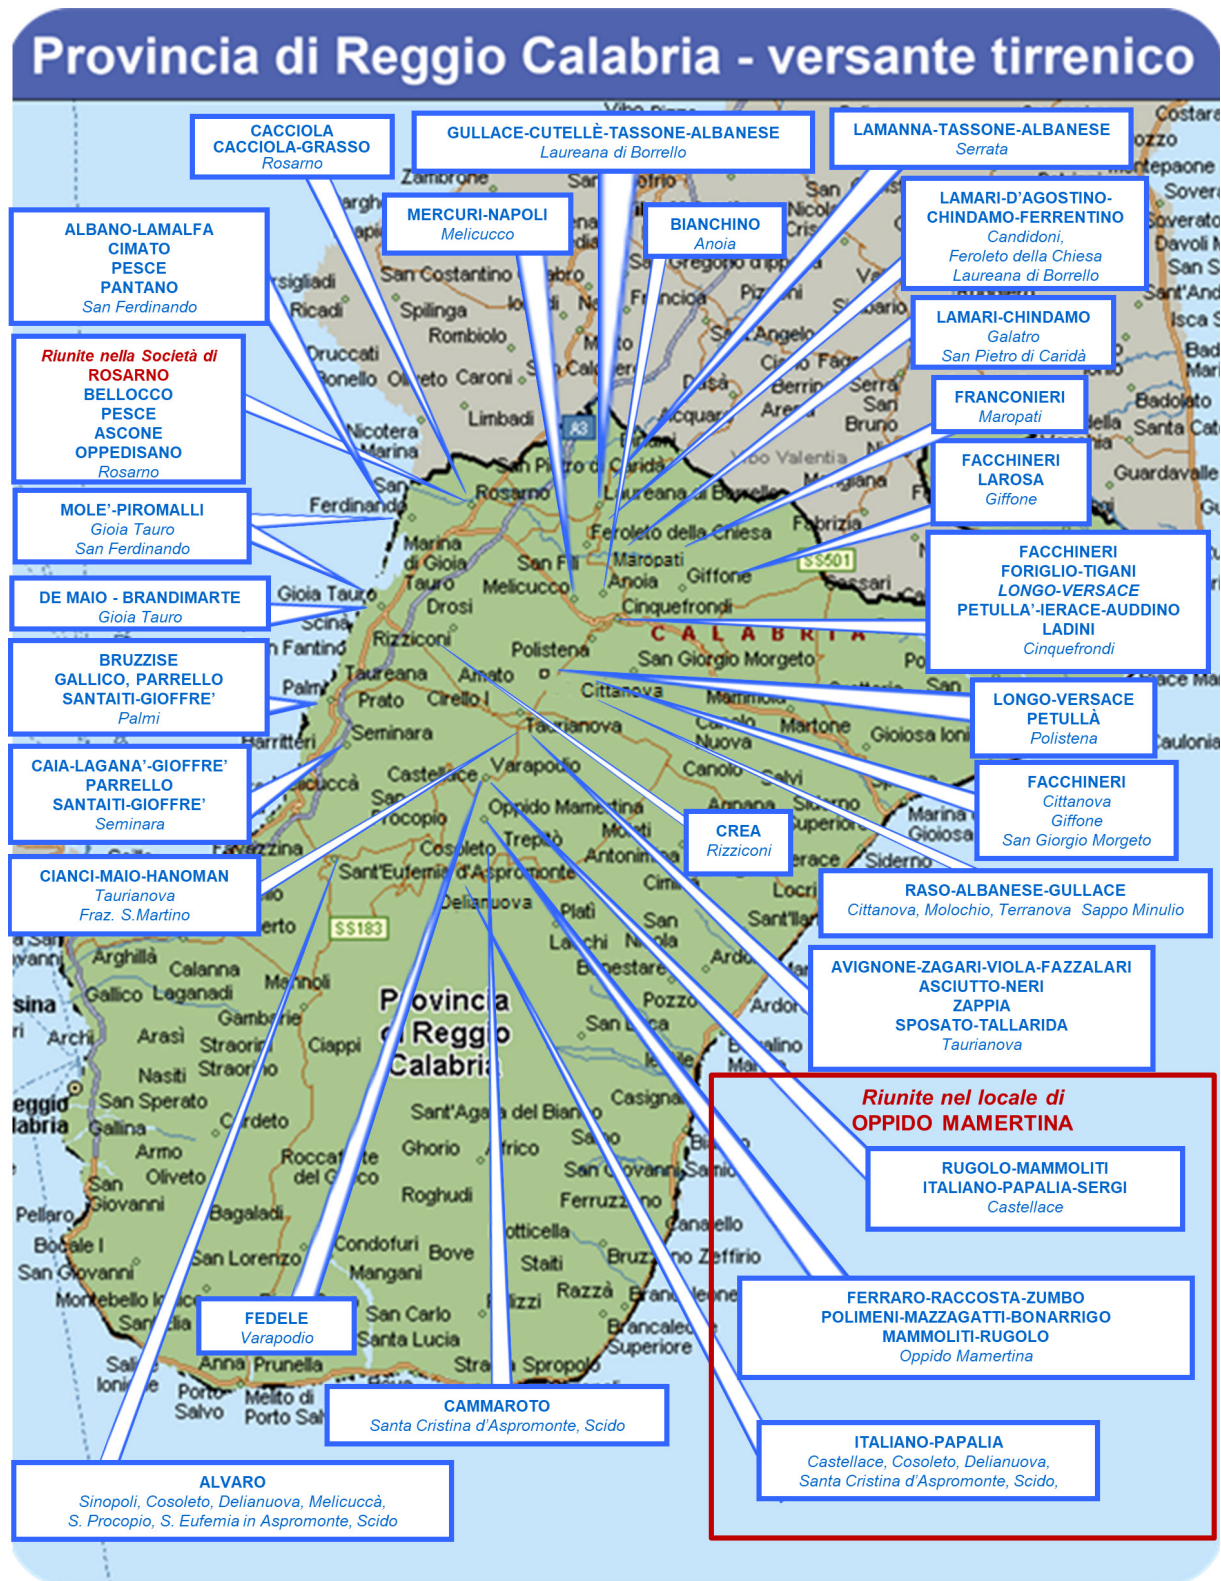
Provincia di Reggio Calabria - versante tirrenico

CACCIOLA
CACCIOLA-GRASSO
Rosarno

GULLACE-CUTELLÈ-TASSONE-ALBANESE
Laureana di Borrello

LAMANNA-TASSONE-ALBANESE
Serrata

ALBANO-LAMALFA
CIMATO
PESCE
PANTANO
San Ferdinando

MERCURI-NAPOLI
Melicucco

BIANCHINO
Anoia

LAMARI-D'AGOSTINO-CHINDAMO-FERRENTINO
Candidoni,
Feroleto della Chiesa
Laureana di Borrello

Riunite nella Società di
ROSARNO
BELLOCCO
PESCE
ASCONE
OPPEDISANO
Rosarno

LAMARI-CHINDAMO
Galatro
San Pietro di Caridà

FRANCONIERI
Maropati

FACCHINERI
LAROSA
Giffone

MOLE'-PIROMALLI
Gioia Tauro
San Ferdinando

FACCHINERI
FORIGLIO-TIGANI
LONGO-VERSACE
PETULLA'-IERACE-AUDDINO
LADINI
Cinquefrondi

DE MAIO - BRANDIMARTE
Gioia Tauro

BRUZZISE
GALLICO, PARRELLO
SANTAITI-GIOFFRE'
Palmi

LONGO-VERSACE
PETULLÀ
Polistena

CAIA-LAGANA'-GIOFFRE'
PARRELLO
SANTAITI-GIOFFRE'
Seminara

FACCHINERI
Cittanova
Giffone
San Giorgio Morgeto

CREA
Rizziconi

CIANCI-MAIO-HANOMAN
Taurianova
Fraz. S.Martino

RASO-ALBANESE-GULLACE
Cittanova, Molochio, Terranova Sappo Minulio

AVIGNONE-ZAGARI-VIOLA-FAZZALARI
ASCIUTTO-NERI
ZAPPIA
SPOSATO-TALLARIDA
Taurianova

Riunite nel locale di
OPPIDO MAMERTINA

RUGOLO-MAMMOLITI
ITALIANO-PAPALIA-SERGI
Castellace

FERRARO-RACCOSTA-ZUMBO
POLIMENI-MAZZAGATTI-BONARRIGO
MAMMOLITI-RUGOLO
Oppido Mamertina

FEDELE
Varapodio

CAMMAROTO
Santa Cristina d'Aspromonte, Scido

ITALIANO-PAPALIA
Castellace, Cosoleto, Delianuova,
Santa Cristina d'Aspromonte, Scido,

ALVARO
Sinopoli, Cosoleto, Delianuova, Melicuccà,
S. Procopio, S. Eufemia in Aspromonte, Scido

Zambrone
San Costantino
Spilinga
Rombiolo
Ricadi
Drucccati
Nicotera Marina
Limbadi
A3
San Pietro di Caridà
Rosarno
Laureana di Borrello
Feroleto della Chiesa
Maropati
Anoia
Giffone
Cinquefrondi
San Ferdinando
Marina di Gioia Tauro
Gioia Tauro
Drosi
Melicucco
Rizziconi
Polistena
San Giorgio Morgeto
CALABRIA
Palmi
Taureana
Prato
Amato
Cittanova
Seminara
Taurianova
Varapodio
Castellace
Oppido Mamertina
Cosoleto
Sant'Eufemia d'Aspromonte
Delianuova
SS501
SS183
Provincia di Reggio Calabria
Bagnara
Scilla
Villa San Giovanni
Reggio Calabria
Gallico
Arasì
Cardeto
Condofuri
Roghudi
Bova
Melito di Porto Salvo
Brancaleone
Bianco
Siderno
Locri
Gioiosa Ionica
Serra San Bruno
Vibo Valentia
Fabrizia
Caulonia
Badolato
Santa Caterina
Guardavalle